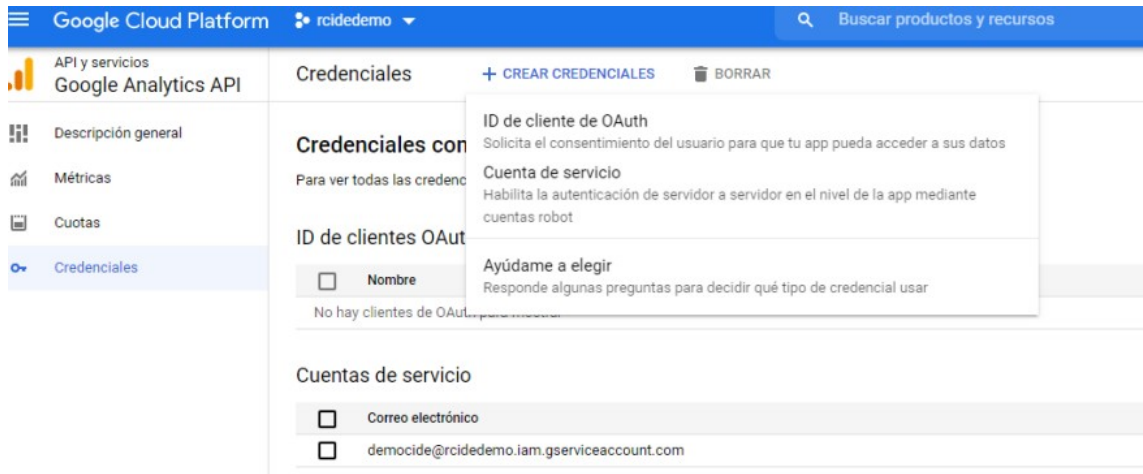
Google Cloud Platform rcidedemo

Buscar productos y recursos

API y servicios
Google Analytics API

Descripción general
Métricas
Cuotas
Credenciales

Credenciales + CREAR CREDENCIALES BORRAR

ID de cliente de OAuth
Solicita el consentimiento del usuario para que tu app pueda acceder a sus datos
Cuenta de servicio
Habilita la autenticación de servidor a servidor en el nivel de la app mediante cuentas robot
Ayúdame a elegir
Responde algunas preguntas para decidir qué tipo de credencial usar

Credenciales con
Para ver todas las credenc

ID de clientes OAut

| | Nombre |
|---|---|
| No hay clientes de OAut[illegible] | |

Cuentas de servicio

| | Correo electrónico |
|---|---|
| | democide@rcidedemo.iam.gserviceaccount.com |